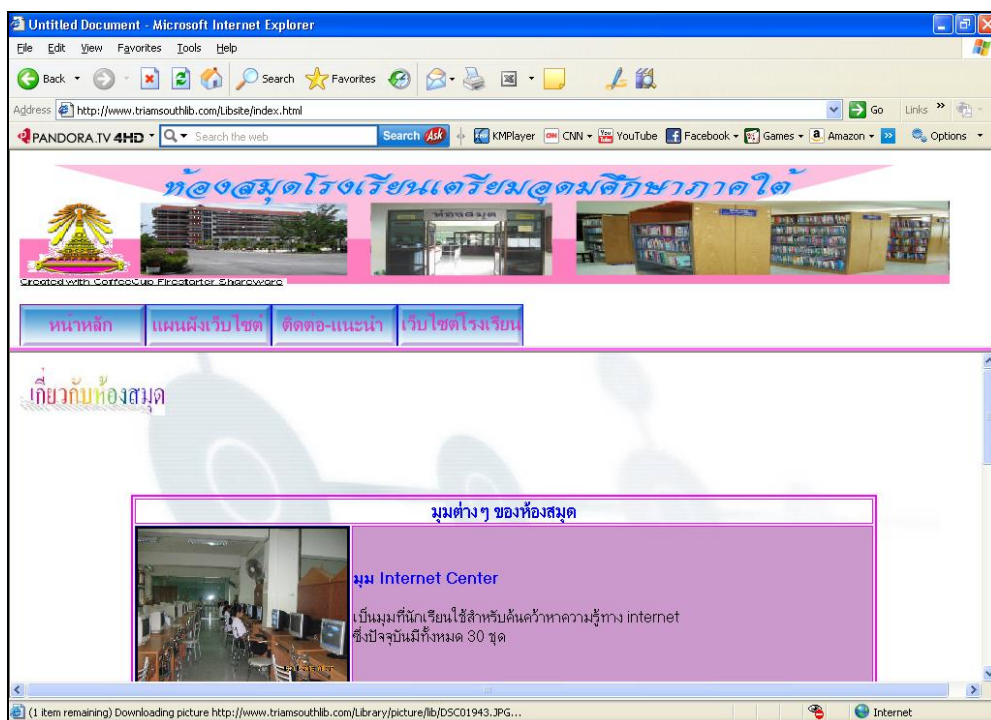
Untitled Document - Microsoft Internet Explorer

File Edit View Favorites Tools Help

Back Search Favorites

Address http://www.triamsouthlib.com/Libsite/index.html Go Links

PANDORA.TV 4HD Search the web Search Ask KMPlayer CNN YouTube Facebook Games Amazon Options

ห้องสมุดโรงเรียนเตรียมอุดมศึกษาภาคใต้

ห้องสมุด

Created with CoffeeCup Firestarter Shareware

หน้าหลัก | แผนผังเว็บไซต์ | ติดตอ-แนะนำ | เว็บไซต์โรงเรียน

เกี่ยวกับห้องสมุด

มุมต่างๆ ของห้องสมุด

มุม Internet Center

เป็นมุมที่นักเรียนใช้สำหรับค้นคว้าหาความรู้ทาง internet ซึ่งปัจจุบันมีทั้งหมด 30 ชุด

(1 item remaining) Downloading picture http://www.triamsouthlib.com/Library/picture/lib/DSC01943.JPG...

Internet